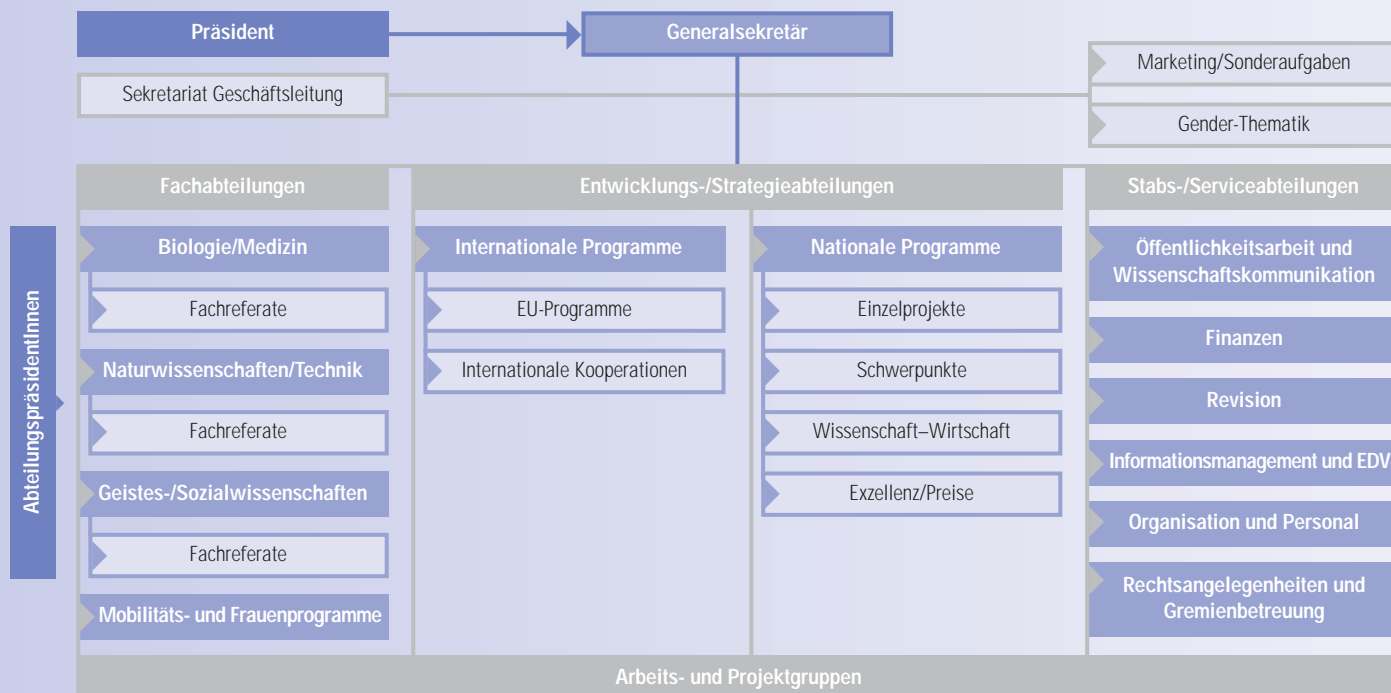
Präsident

Generalsekretär

Sekretariat Geschäftsleitung

Marketing/Sonderaufgaben

Gender-Thematik

AbteilungspräsidentInnen

Fachabteilungen

Biologie/Medizin

Fachreferate

Naturwissenschaften/Technik

Fachreferate

Geistes-/Sozialwissenschaften

Fachreferate

Mobilitäts- und Frauenprogramme

Entwicklungs-/Strategieabteilungen

Internationale Programme

EU-Programme

Internationale Kooperationen

Nationale Programme

Einzelprojekte

Schwerpunkte

Wissenschaft–Wirtschaft

Exzellenz/Preise

Stabs-/Serviceabteilungen

Öffentlichkeitsarbeit und Wissenschaftskommunikation

Finanzen

Revision

Informationsmanagement und EDV

Organisation und Personal

Rechtsangelegenheiten und Gremienbetreuung

Arbeits- und Projektgruppen